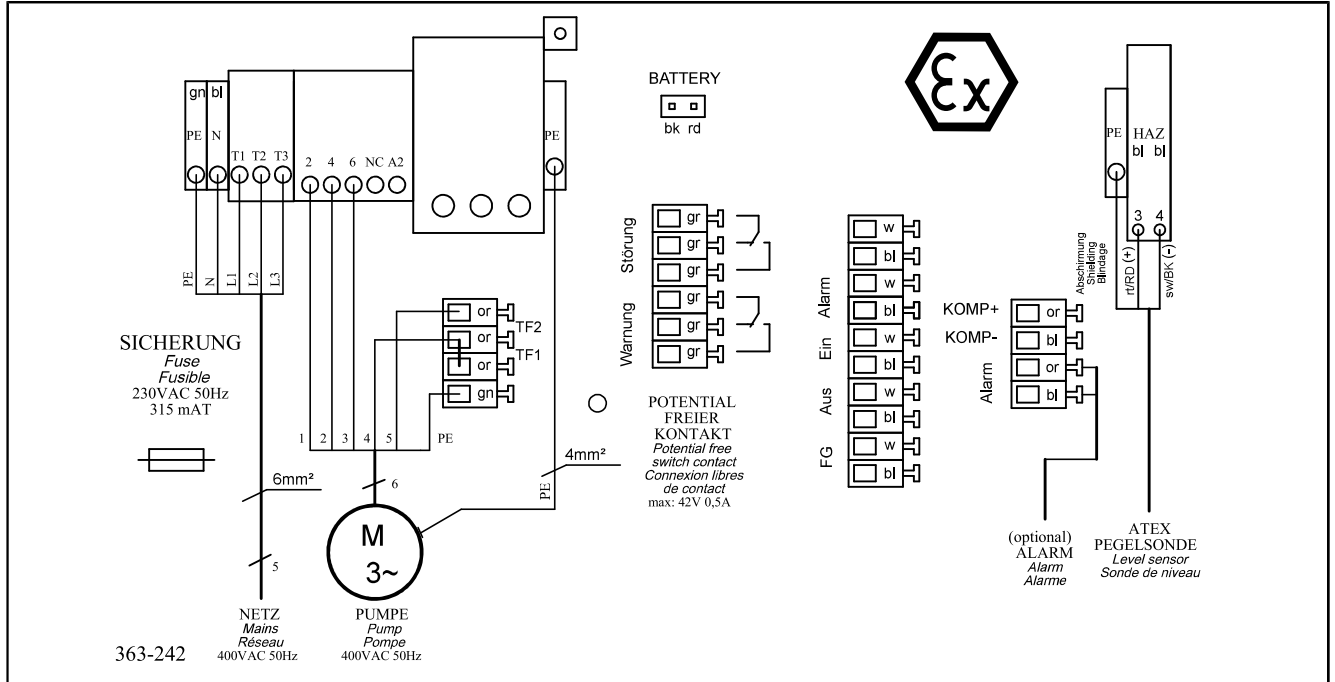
gn bl
PE N
T1 T2 T3
2 4 6 NC A2
PE
BATTERY
bk rd
Ex
PE
HAZ
bl bl
3 4
Abschirmung Shielding Blindage
rt/RD (+)
sw/BK (-)
PE N L1 L2 L3
Störung
gr
gr
gr
Warnung
gr
gr
gr
or
or
or
gn
TF2
TF1
Alarm
Ein
Aus
FG
w
bl
w
bl
w
bl
w
bl
w
bl
KOMP+
KOMP-
Alarm
or
bl
or
bl
SICHERUNG
Fuse
Fusible
230VAC 50Hz
315 mAT
1 2 3 4 5 PE
POTENTIAL FREIER KONTAKT
Potential free switch contact
Connexion libres de contact
max: 42V 0,5A
6mm²
6
4mm²
PE
5
M
3~
(optional)
ALARM
Alarm
Alarme
ATEX
PEGELSONDE
Level sensor
Sonde de niveau
NETZ
Mains
Réseau
400VAC 50Hz
PUMPE
Pump
Pompe
400VAC 50Hz
363-242